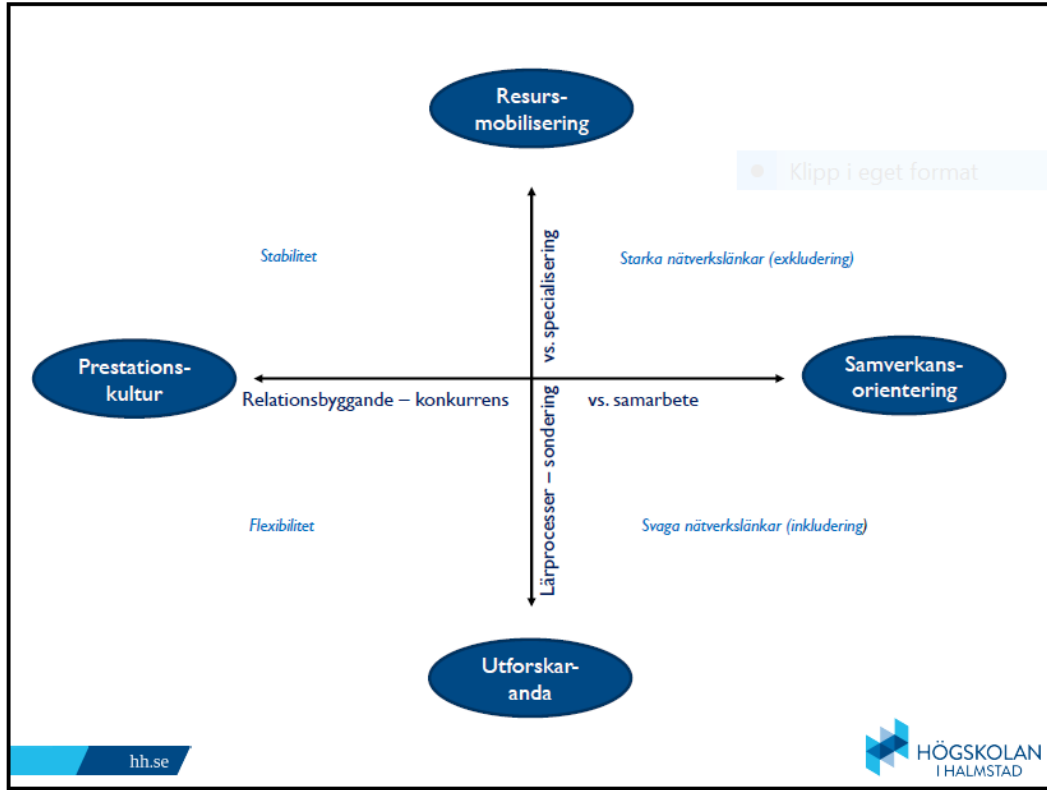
Resurs-
mobilisering

Klipp i eget format

Stabilitet

vs. specialisering

Starka nätverkslänkar (exkludering)

Prestations-
kultur

Relationsbyggande – konkurrens

vs. samarbete

Samverkans-
orientering

Lärprocesser – sondering

Flexibilitet

Svaga nätverkslänkar (inkludering)

Utforskar-
anda

hh.se

HÖGSKOLAN
I HALMSTAD